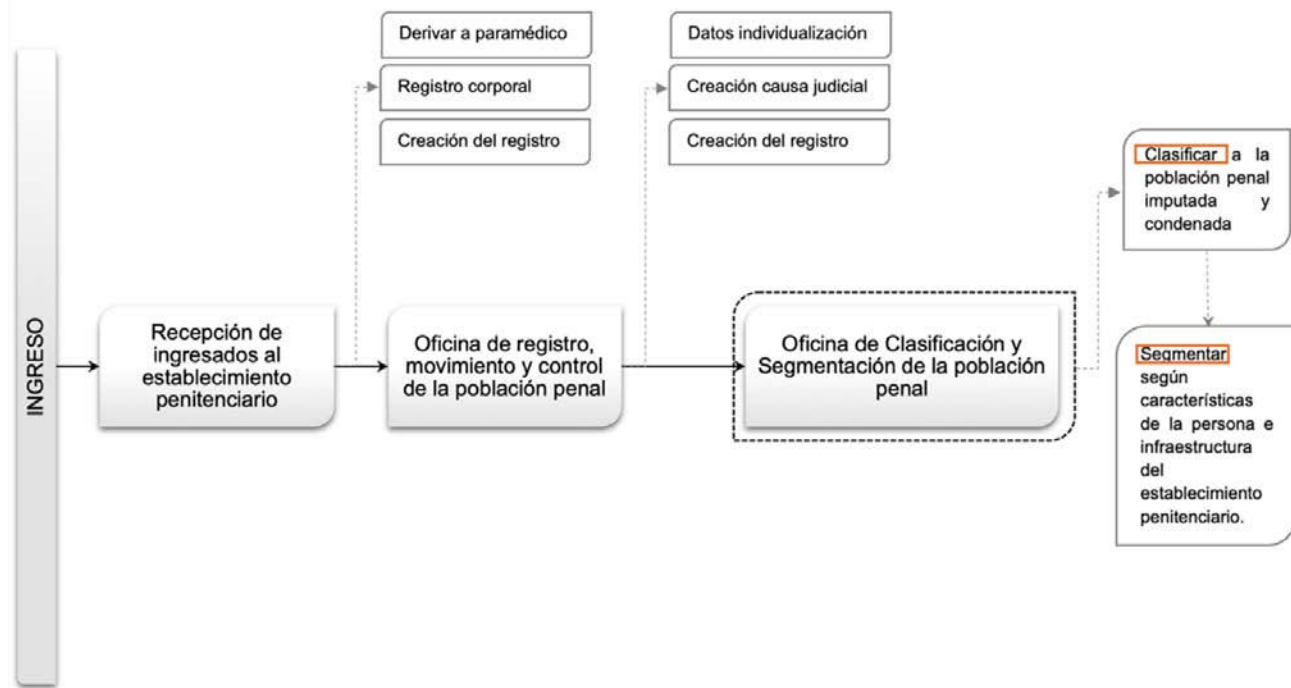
INGRESO

Recepción de ingresados al establecimiento penitenciario

Derivar a paramédico

Registro corporal

Creación del registro

Oficina de registro, movimiento y control de la población penal

Datos individualización

Creación causa judicial

Creación del registro

Oficina de Clasificación y Segmentación de la población penal

Clasificar a la población penal imputada y condenada

Segmentar según características de la persona e infraestructura del establecimiento penitenciario.